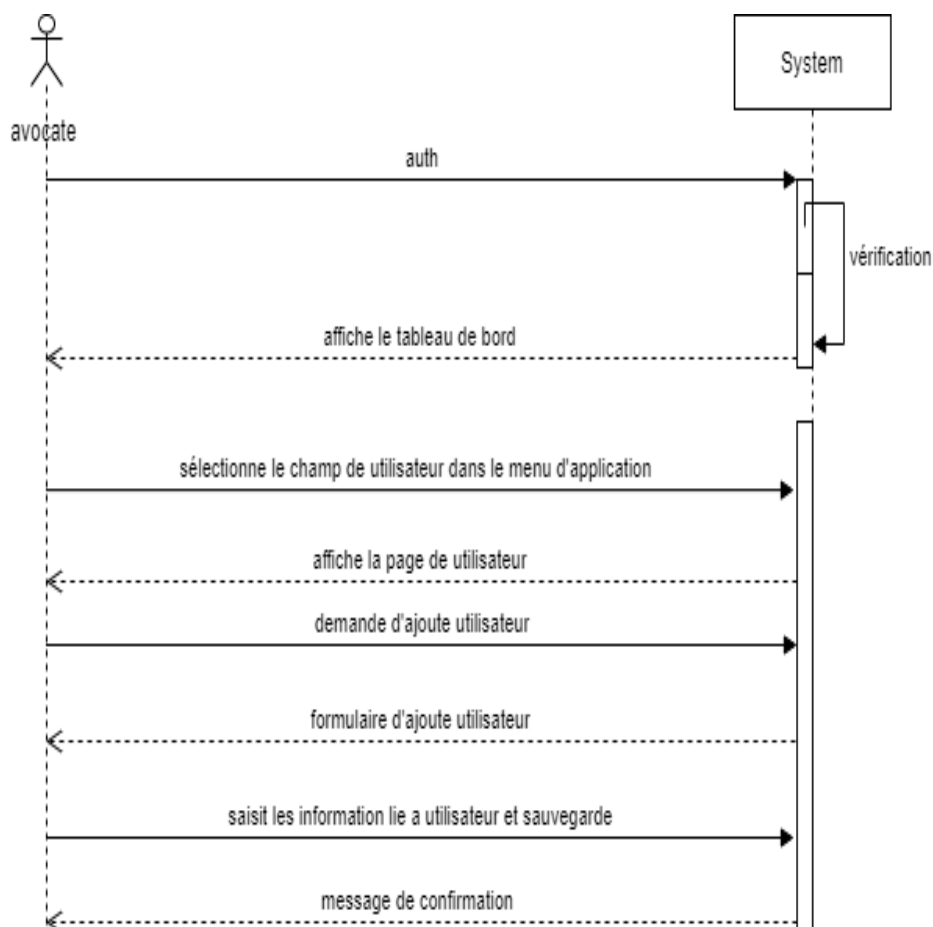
avocate

System

auth

vérification

affiche le tableau de bord

sélectionne le champ de utilisateur dans le menu d'application

affiche la page de utilisateur

demande d'ajoute utilisateur

formulaire d'ajoute utilisateur

saisit les information lie a utilisateur et sauvegarde

message de confirmation